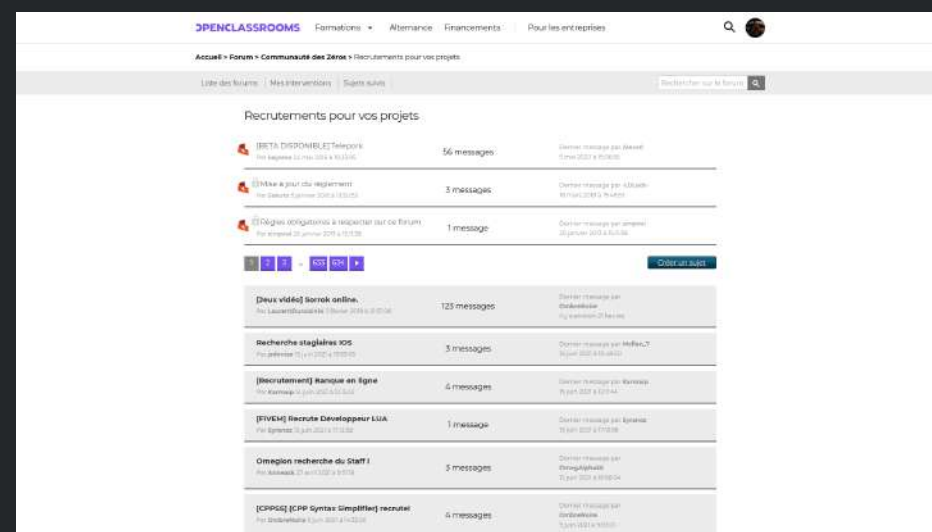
OPENCLASSROOMS Formations ▾ Alternance Financements Pour les entreprises

Accueil > Forum > Communauté des Zéros > Recrutements pour vos projets

Liste des forums | Mes interventions | Sujets suivis | Rechercher sur le forum

Recrutements pour vos projets

[BETA DISPONIBLE] Teleport
Par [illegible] | 56 messages | Dernier message par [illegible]

Mise à jour du règlement
Par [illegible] | 3 messages | Dernier message par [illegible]

Règles obligatoires à respecter sur ce forum
Par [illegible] | 1 message | Dernier message par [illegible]

1 2 3 ... 633 634 ▸ | Créer un sujet

[Deux vidéo] Sorrok online.
Par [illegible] | 123 messages | Dernier message par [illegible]

Recherche stagiaires IOS
Par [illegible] | 3 messages | Dernier message par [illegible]

[Recrutement] Banque en ligne
Par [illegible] | 4 messages | Dernier message par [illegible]

[FIVEM] Recrute Développeur LUA
Par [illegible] | 1 message | Dernier message par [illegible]

Omegion recherche du Staff !
Par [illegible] | 3 messages | Dernier message par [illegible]

[CPPSS] [CPP Syntax Simplifier] recrute!
Par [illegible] | 4 messages | Dernier message par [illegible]